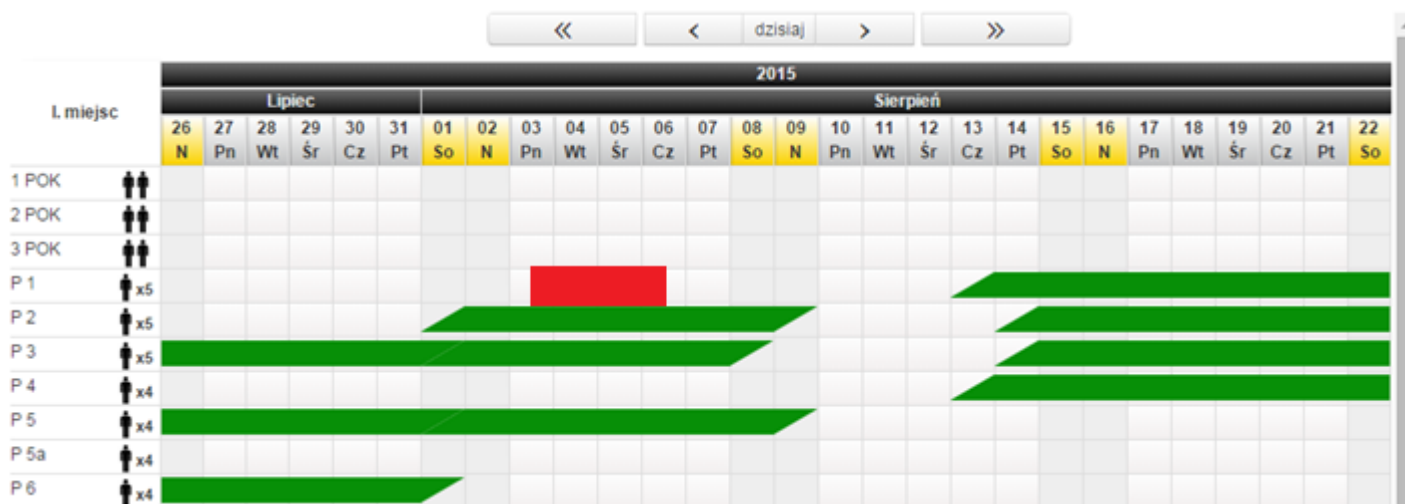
« ‹ dzisiaj › »

| I. miejsc | 26 N | 27 Pn | 28 Wt | 29 Śr | 30 Cz | 31 Pt | 01 So | 02 N | 03 Pn | 04 Wt | 05 Śr | 06 Cz | 07 Pt | 08 So | 09 N | 10 Pn | 11 Wt | 12 Śr | 13 Cz | 14 Pt | 15 So | 16 N | 17 Pn | 18 Wt | 19 Śr | 20 Cz | 21 Pt | 22 So |
|---|---|---|---|---|---|---|---|---|---|---|---|---|---|---|---|---|---|---|---|---|---|---|---|---|---|---|---|---|
| 1 POK | | | | | | | | | | | | | | | | | | | | | | | | | | | | |
| 2 POK | | | | | | | | | | | | | | | | | | | | | | | | | | | | |
| 3 POK | | | | | | | | | | | | | | | | | | | | | | | | | | | | |
| P 1 x5 | | | | | | | | | | | | | | | | | | | | | | | | | | | | |
| P 2 x5 | | | | | | | | | | | | | | | | | | | | | | | | | | | | |
| P 3 x5 | | | | | | | | | | | | | | | | | | | | | | | | | | | | |
| P 4 x4 | | | | | | | | | | | | | | | | | | | | | | | | | | | | |
| P 5 x4 | | | | | | | | | | | | | | | | | | | | | | | | | | | | |
| P 5a x4 | | | | | | | | | | | | | | | | | | | | | | | | | | | | |
| P 6 x4 | | | | | | | | | | | | | | | | | | | | | | | | | | | | |

2015
Lipiec
Sierpień